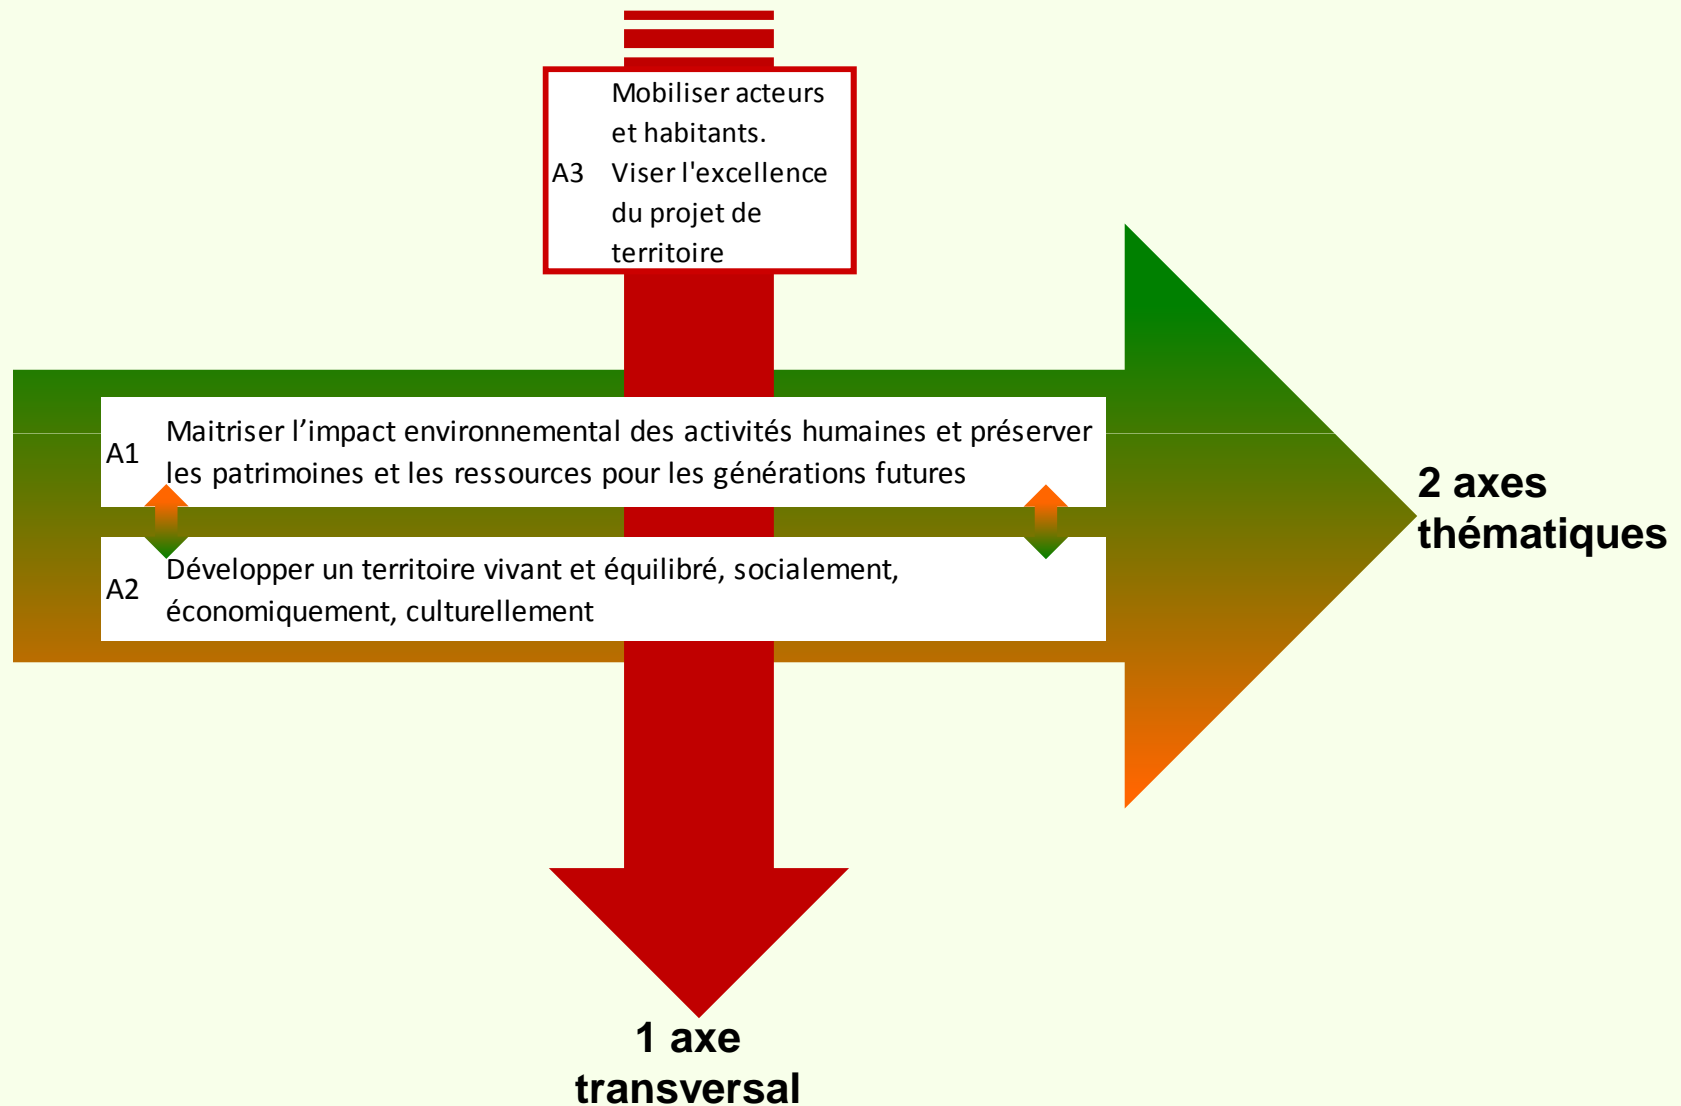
A3 Mobiliser acteurs et habitants. Viser l'excellence du projet de territoire

A1 Maitriser l’impact environnemental des activités humaines et préserver les patrimoines et les ressources pour les générations futures

A2 Développer un territoire vivant et équilibré, socialement, économiquement, culturellement

2 axes thématiques

1 axe transversal